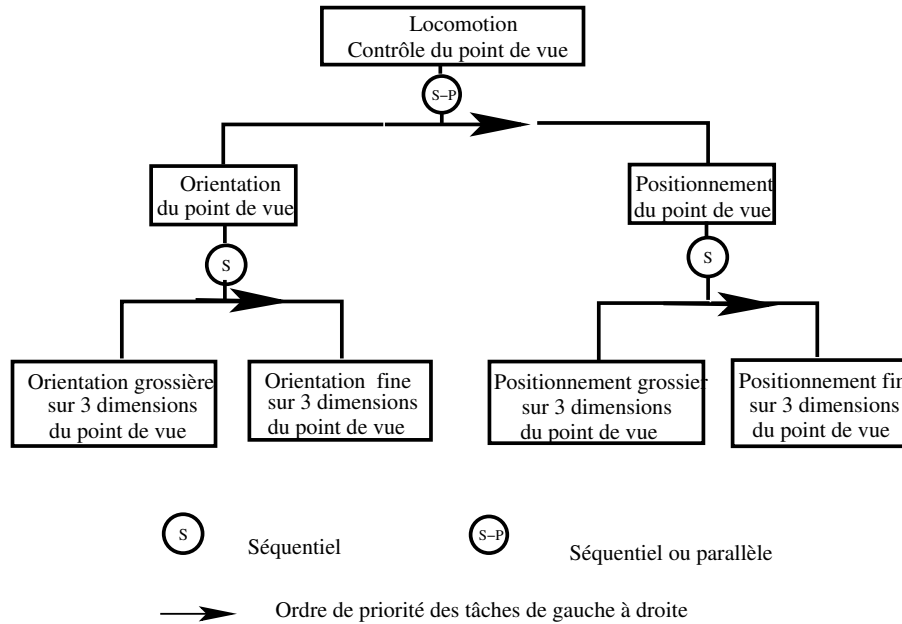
Locomotion
Contrôle du point de vue

S–P

Orientation
du point de vue

S

Positionnement
du point de vue

S

Orientation grossière
sur 3 dimensions
du point de vue

Orientation fine
sur 3 dimensions
du point de vue

Positionnement grossier
sur 3 dimensions
du point de vue

Positionnement fin
sur 3 dimensions
du point de vue

S Séquentiel

S–P Séquentiel ou parallèle

Ordre de priorité des tâches de gauche à droite